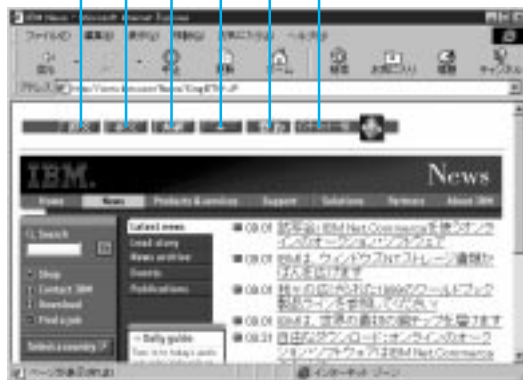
IBM News - Microsoft Internet Explorer

ファイル(F) 編集(E) 表示(V) 移動(G) お気に入り(A) ヘルプ(H)

戻る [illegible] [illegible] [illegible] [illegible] 検索 お気に入り 履歴 チャンネル

アドレス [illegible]

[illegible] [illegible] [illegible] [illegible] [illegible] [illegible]

IBM. News

Home News Products & services Support Solutions Partners About IBM

Search

Shop

Contact IBM

Download

Find a job

Select a country

Latest news

Lead story

News archive

Events

Publications

Daily guide

■ 08.01 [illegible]IBM Net.Commerce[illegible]

■ 08.01 IBM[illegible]

■ 08.01 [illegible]

■ 08.01 IBM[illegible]

■ 08.01 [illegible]IBM Net.Commerce

ページが表示されました

インターネット ゾーン